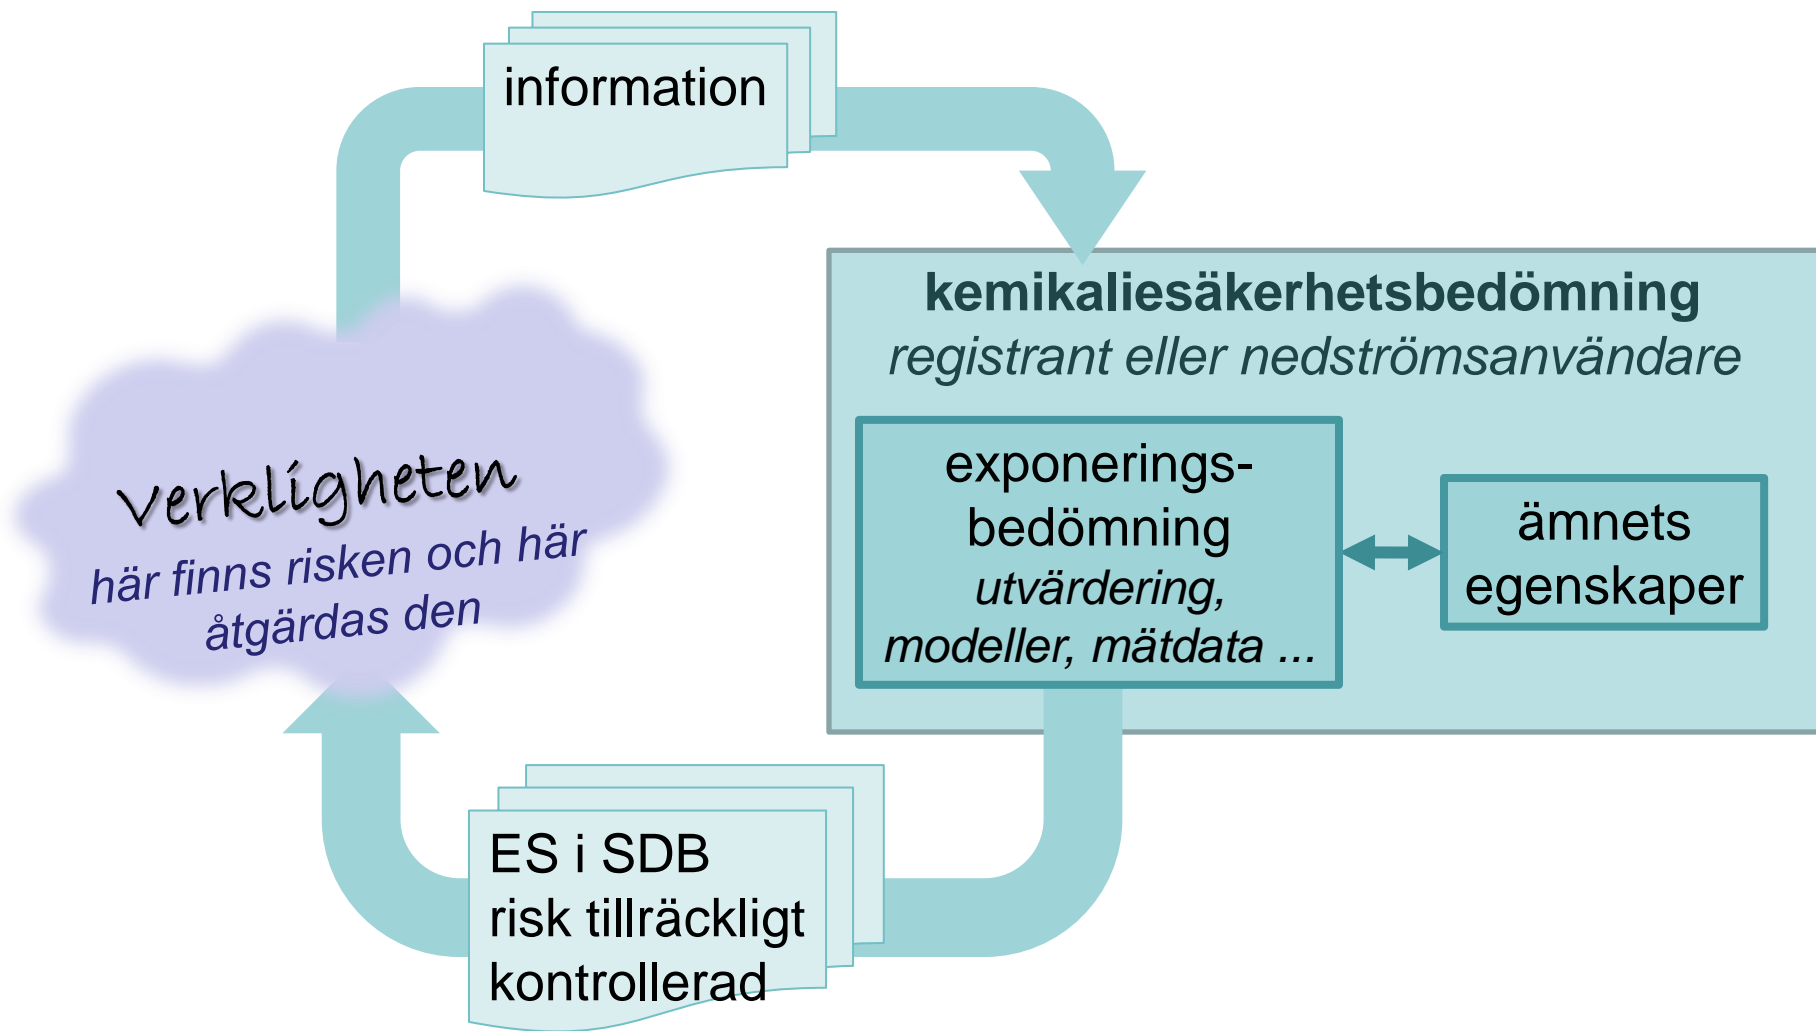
information

kemikaliesäkerhetsbedömning
registrant eller nedströmsanvändare

exponeringsbedömning
utvärdering, modeller, mätdata ...

ämnets egenskaper

Verkligheten
här finns risken och här åtgärdas den

ES i SDB
risk tillräckligt kontrollerad